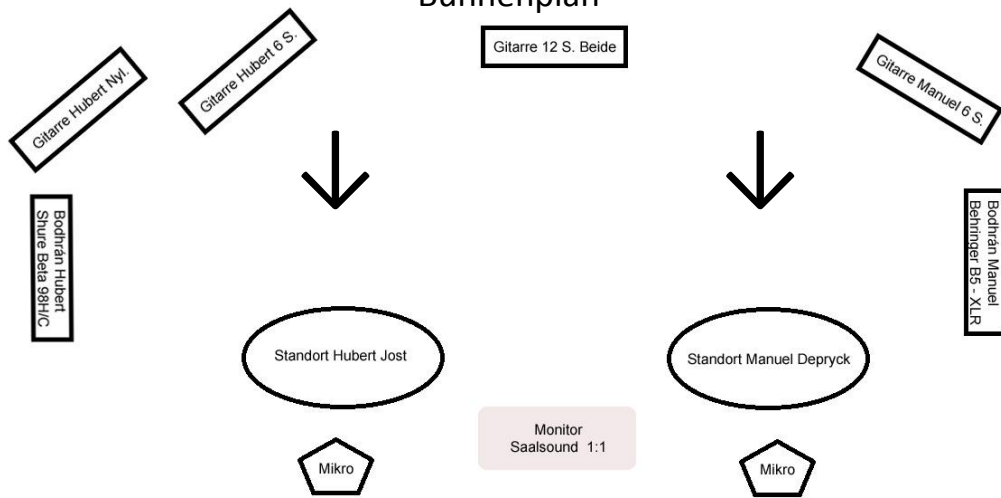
Bühnenplan

Gitarre Hubert Nyl.

Gitarre Hubert 6 S.

Gitarre 12 S. Beide

Gitarre Manuel 6 S.

Bodhrán Hubert
Shure Beta 98H/C

Bodhrán Manuel
Behringer B5 - XLR

Standort Hubert Jost

Standort Manuel Depryck

Monitor
Saalsound 1:1

Mikro

Mikro